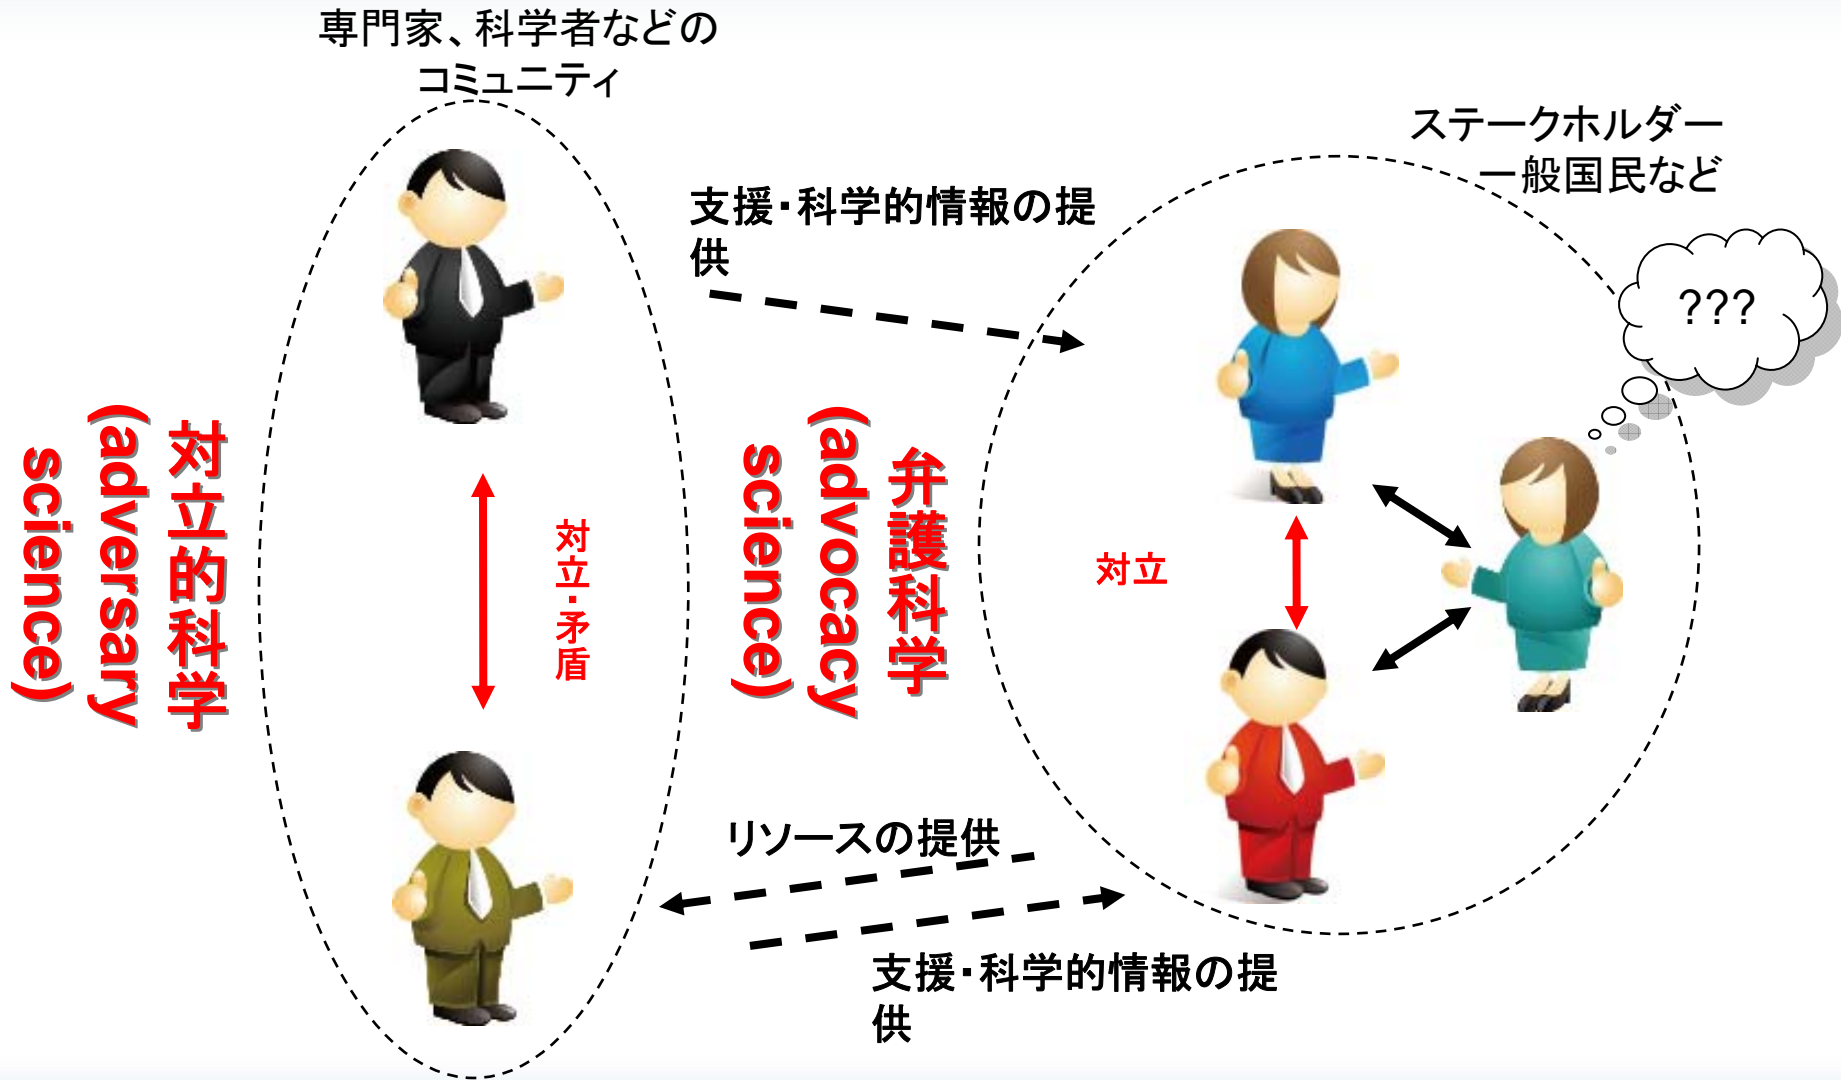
専門家、科学者などのコミュニティ

ステークホルダー一般国民など

支援・科学的情報の提供

???

対立的科学 (adversary science)

対立・矛盾

弁護科学 (advocacy science)

対立

リソースの提供

支援・科学的情報の提供